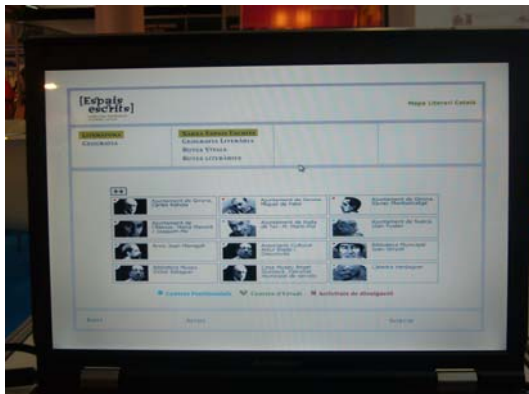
[Espais escrits]

Mapa Literari Català

Literatura
Geografia

Xarxa Espais Escrits
Geografia Literària
Ruta Virtual
Rutes Literàries

Ajuntament de Girona

Ajuntament de Girona

Ajuntament de Girona

Ajuntament de Sitges

Ajuntament de Tona

Ajuntament de Sant Feliu

Arxiu

Associació Cultural

Biblioteca Municipal

Biblioteca Museu

...

Continguts Professionals

Centres d'Estudi

Activitats de divulgació